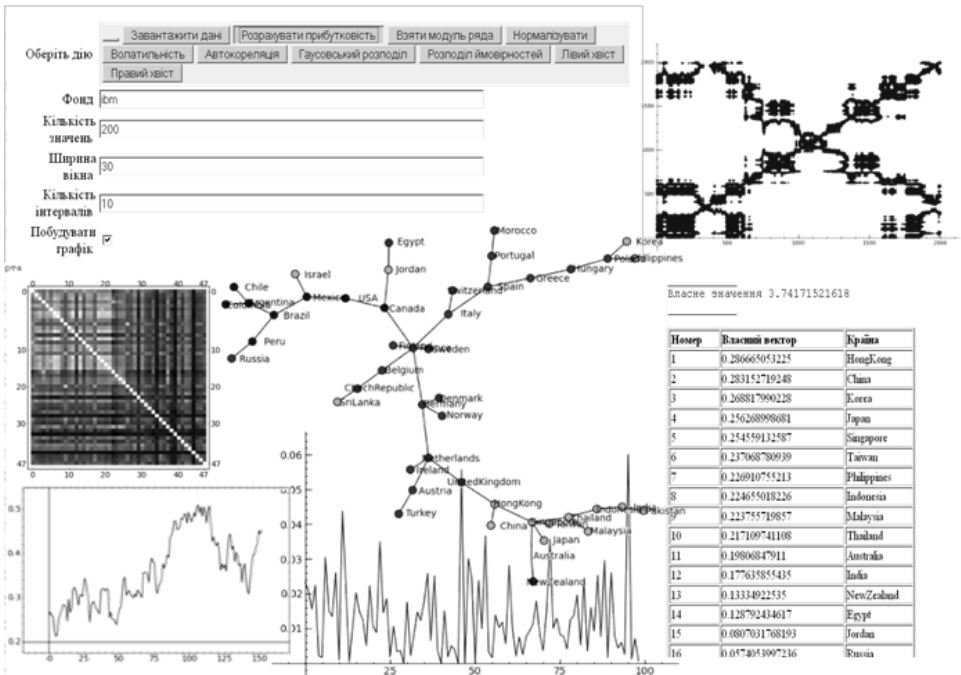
Оберіть дію

Завантажити дані | Розрахувати прибутковість | Взяти модуль ряда | Нормалізувати
Волатильність | Автокореляція | Гаусовський розподіл | Розподіл ймовірностей | Лівий хвіст
Правий хвіст

Фонд: ibm
Кількість значень: 200
Ширина вікна: 30
Кількість інтервалів: 10
Побудувати графік ✓

Egypt, Morocco, Portugal, Jordan, Israel, Chile, Mexico, USA, Canada, Switzerland, Spain, Greece, Hungary, Poland, Korea, Philippines, Argentina, Colombia, Brazil, Peru, Russia, Italy, France, Sweden, Belgium, CzechRepublic, SriLanka, Denmark, Germany, Norway, Netherlands, Ireland, UnitedKingdom, Austria, Turkey, HongKong, China, Singapore, Taiwan, Thailand, Indonesia, India, Pakistan, Malaysia, Japan, Australia, NewZealand

Власне значення 3.74171521618

| Номер | Власний вектор | Країна |
|---|---|---|
| 1 | 0.286665053225 | HongKong |
| 2 | 0.283152719248 | China |
| 3 | 0.268817990228 | Korea |
| 4 | 0.256268998081 | Japan |
| 5 | 0.254559132587 | Singapore |
| 6 | 0.237068780939 | Taiwan |
| 7 | 0.226910755213 | Philippines |
| 8 | 0.224655018226 | Indonesia |
| 9 | 0.223755719857 | Malaysia |
| 10 | 0.217109741108 | Thailand |
| 11 | 0.19806847911 | Australia |
| 12 | 0.177635855435 | India |
| 13 | 0.13334922535 | NewZealand |
| 14 | 0.128792434617 | Egypt |
| 15 | 0.0807031768193 | Jordan |
| 16 | 0.0574053997236 | Russia |

0, 10, 20, 30, 40, 47
0.06, 0.05, 0.04, 0.03, 0.02, 0.01, 25, 50, 75, 100
0.5, 0.4, 0.3, 0.2, 0, 25, 50, 75, 100, 125, 150
0, 500, 1000, 1500, 2000